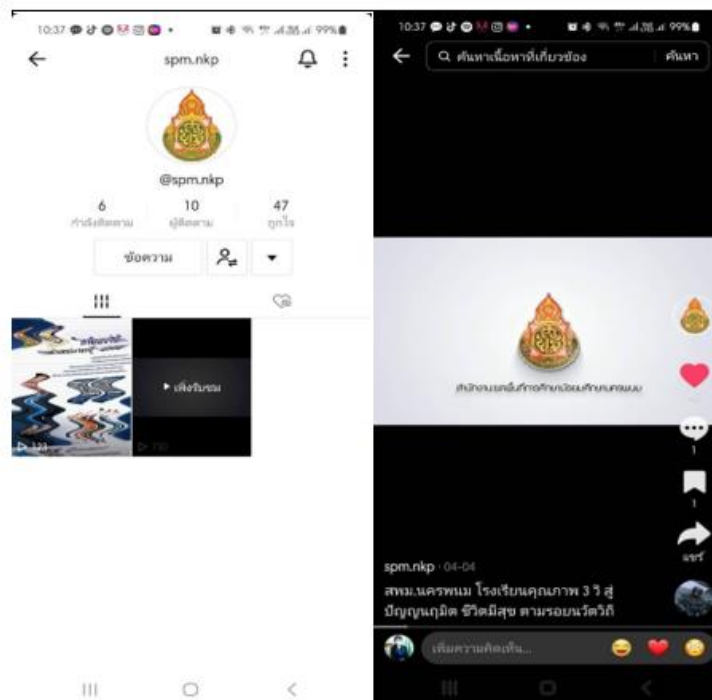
10:37 99%

spm.nkp

@spm.nkp

6
กำลังติดตาม

10
ผู้ติดตาม

47
ถูกใจ

ข้อความ

▶ เพิ่งรับชม

▷ 123

▷ 130

10:37 99%

ค้นหาเนื้อหาที่เกี่ยวข้อง

ค้นหา

สำนักงานเขตพื้นที่การศึกษามัธยมศึกษานครพนม

1

1

แชร์

spm.nkp · 04-04

สพม.นครพนม โรงเรียนคุณภาพ 3 วิ สู่ปัญญนฤมิต ชีวิตมีสุข ตามรอยนวัตวิถี

เพิ่มความคิดเห็น...